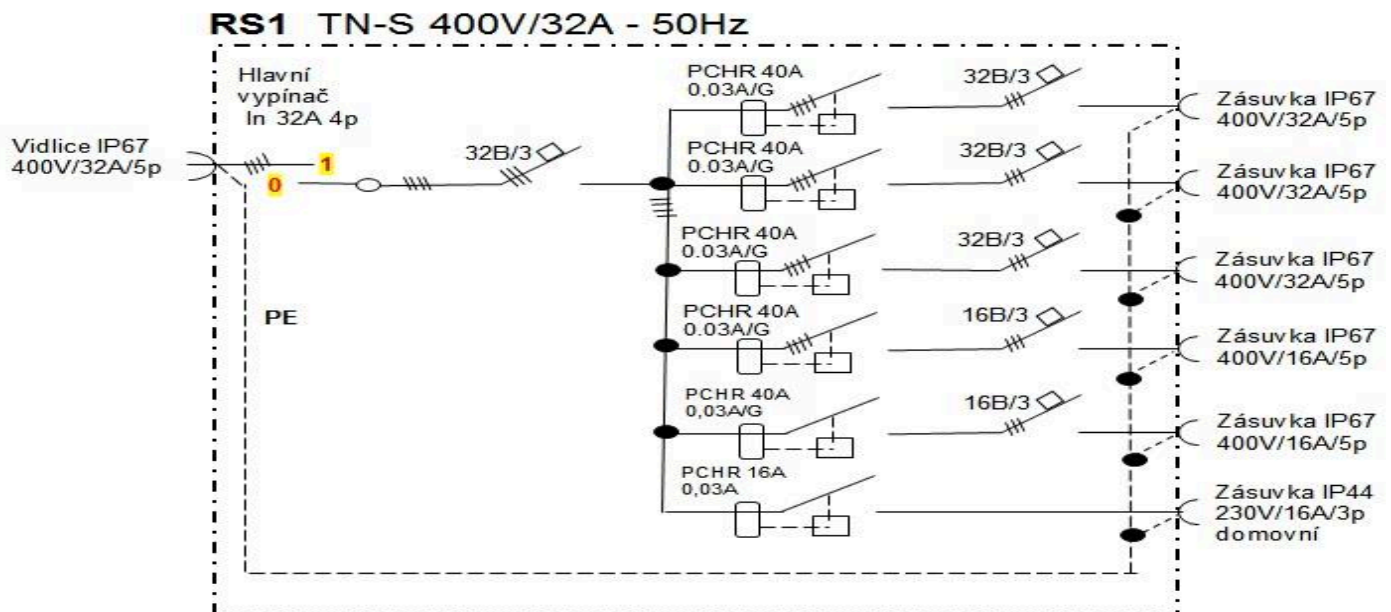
RS1 TN-S 400V/32A - 50Hz

Hlavní vypínač In 32A 4p

Vidlice IP67 400V/32A/5p

1

0

32B/3

PE

PCHR 40A 0.03A/G

32B/3

Zásuvka IP67 400V/32A/5p

PCHR 40A 0.03A/G

32B/3

Zásuvka IP67 400V/32A/5p

PCHR 40A 0.03A/G

32B/3

Zásuvka IP67 400V/32A/5p

PCHR 40A 0.03A/G

16B/3

Zásuvka IP67 400V/16A/5p

PCHR 40A 0,03A/G

16B/3

Zásuvka IP67 400V/16A/5p

PCHR 16A 0,03A

Zásuvka IP44 230V/16A/3p domovní